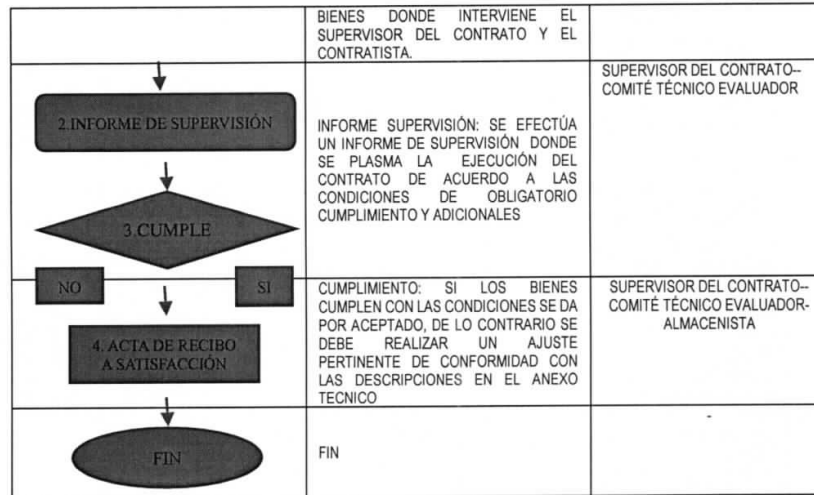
| | BIENES DONDE INTERVIENE EL SUPERVISOR DEL CONTRATO Y EL CONTRATISTA. | |
|---|---|---|
| 2.INFORME DE SUPERVISIÓN<br>3.CUMPLE | INFORME SUPERVISIÓN: SE EFECTÚA UN INFORME DE SUPERVISIÓN DONDE SE PLASMA LA EJECUCIÓN DEL CONTRATO DE ACUERDO A LAS CONDICIONES DE OBLIGATORIO CUMPLIMIENTO Y ADICIONALES | SUPERVISOR DEL CONTRATO-- COMITÉ TÉCNICO EVALUADOR |
| NO SI<br>4. ACTA DE RECIBO A SATISFACCIÓN | CUMPLIMIENTO: SI LOS BIENES CUMPLEN CON LAS CONDICIONES SE DA POR ACEPTADO, DE LO CONTRARIO SE DEBE REALIZAR UN AJUSTE PERTINENTE DE CONFORMIDAD CON LAS DESCRIPCIONES EN EL ANEXO TECNICO | SUPERVISOR DEL CONTRATO-- COMITÉ TÉCNICO EVALUADOR- ALMACENISTA |
| FIN | FIN | - |